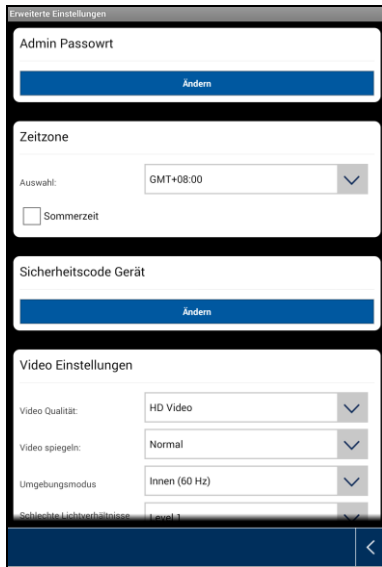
Erweiterte Einstellungen

Admin Passowrt

Ändern

Zeitzone

Auswahl: GMT+08:00

Sommerzeit

Sicherheitscode Gerät

Ändern

Video Einstellungen

Video Qualität: HD Video

Video spiegeln: Normal

Umgebungsmodus Innen (60 Hz)

Schlechte Lichtverhältnisse Level 1